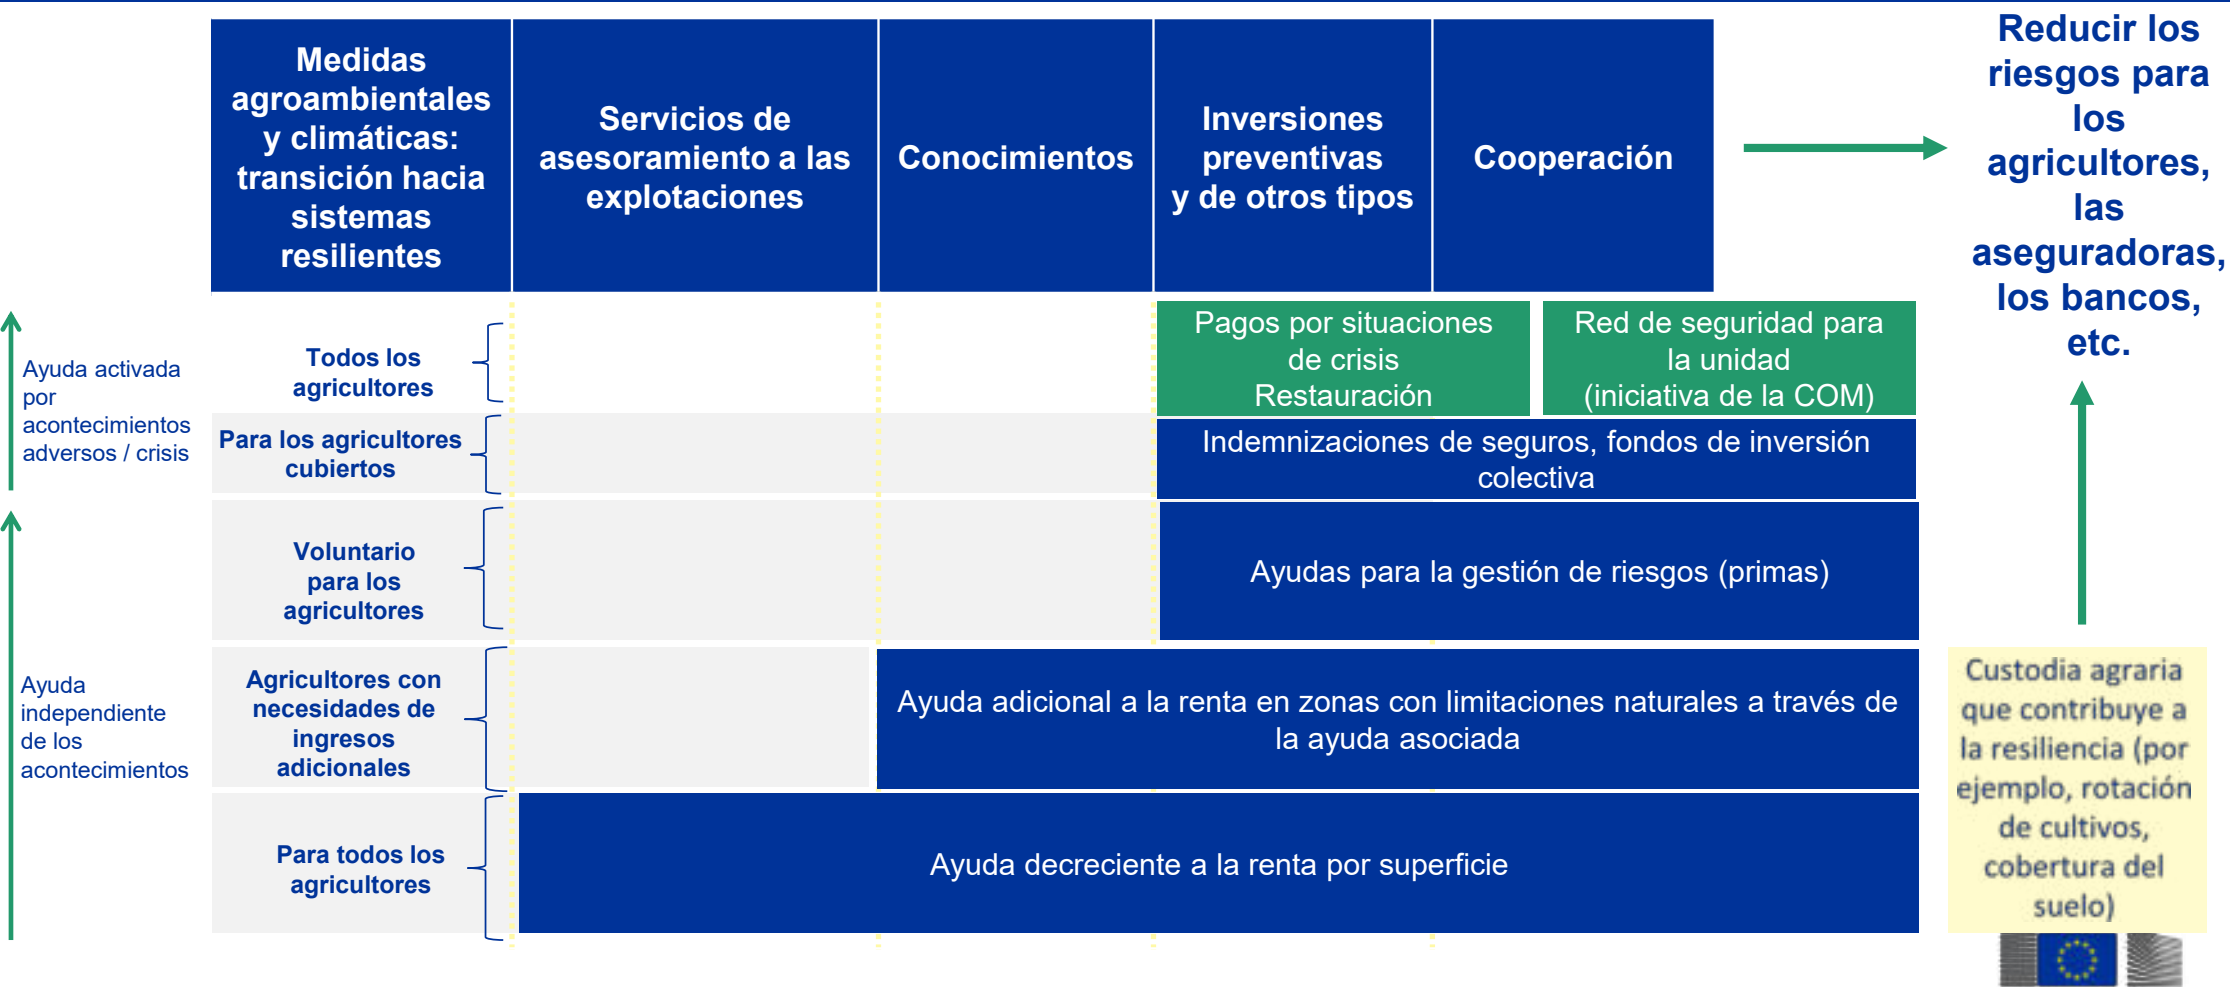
Medidas agroambientales y climáticas: transición hacia sistemas resilientes

Servicios de asesoramiento a las explotaciones

Conocimientos

Inversiones preventivas y de otros tipos

Cooperación

Reducir los riesgos para los agricultores, las aseguradoras, los bancos, etc.

Ayuda activada por acontecimientos adversos / crisis

Ayuda independiente de los acontecimientos

Todos los agricultores

Pagos por situaciones de crisis Restauración

Red de seguridad para la unidad (iniciativa de la COM)

Para los agricultores cubiertos

Indemnizaciones de seguros, fondos de inversión colectiva

Voluntario para los agricultores

Ayudas para la gestión de riesgos (primas)

Agricultores con necesidades de ingresos adicionales

Ayuda adicional a la renta en zonas con limitaciones naturales a través de la ayuda asociada

Para todos los agricultores

Ayuda decreciente a la renta por superficie

Custodia agraria que contribuye a la resiliencia (por ejemplo, rotación de cultivos, cobertura del suelo)